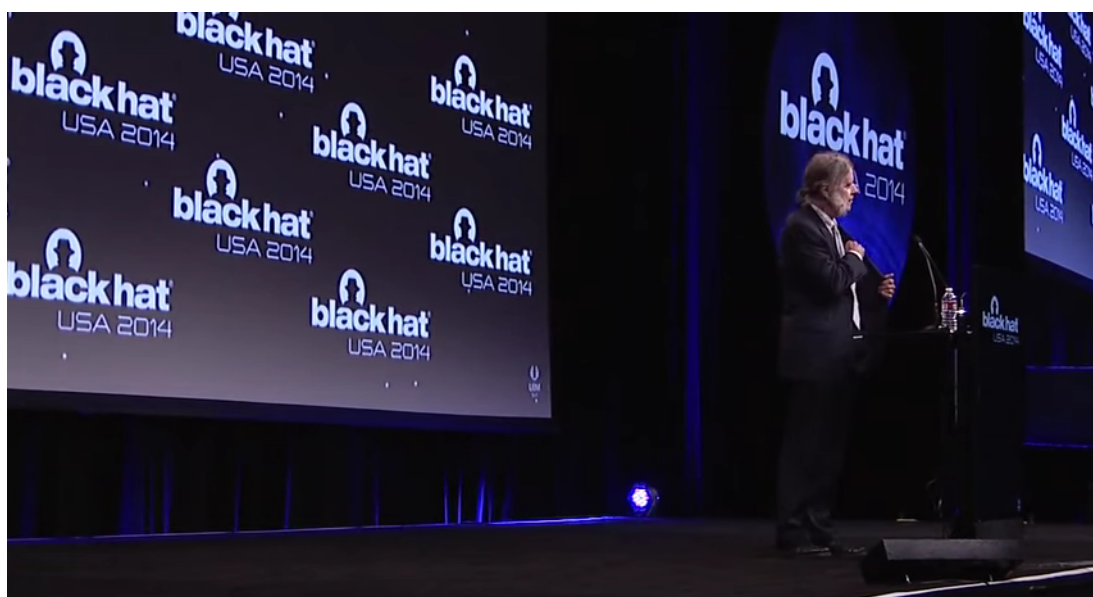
black hat USA 2014

black hat USA 2014

black hat USA 2014

black hat USA 2014

black hat USA 2014

black hat USA 2014

black hat USA 2014

black hat USA 2014

black hat USA 2014

black hat USA 2014

black hat USA 2014

black hat USA

black hat USA 2014

black hat USA 2014